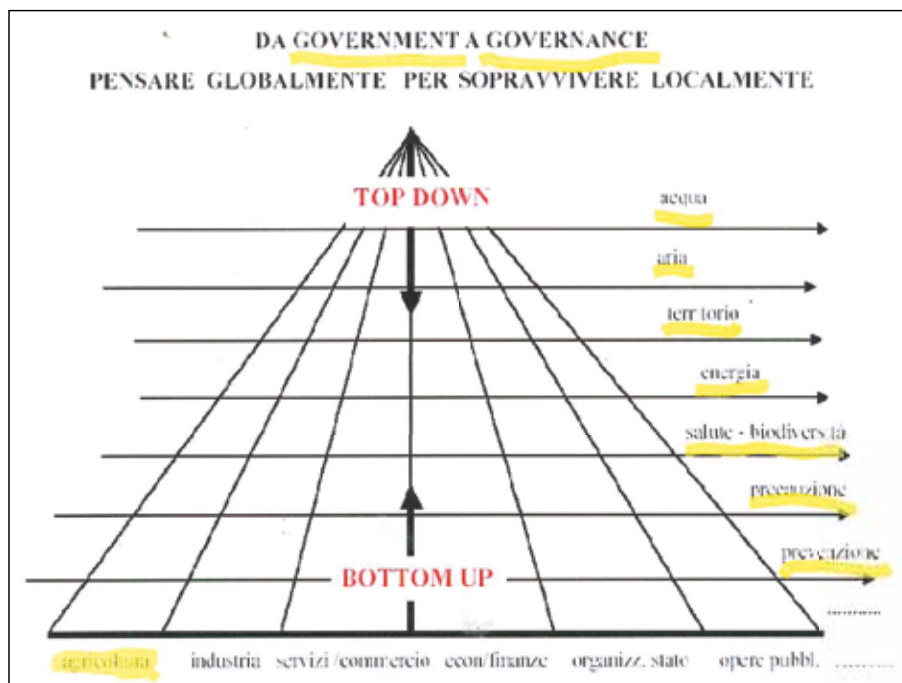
DA GOVERNMENT A GOVERNANCE
PENSARE GLOBALMENTE PER SOPRAVVIVERE LOCALMENTE

TOP DOWN

acqua

aria

territorio

energia

salute - biodiversità

precauzione

prevenzione

BOTTOM UP

.........

agricoltura industria servizi /commercio econ/finanze organizz. stato opere pubbl. .........